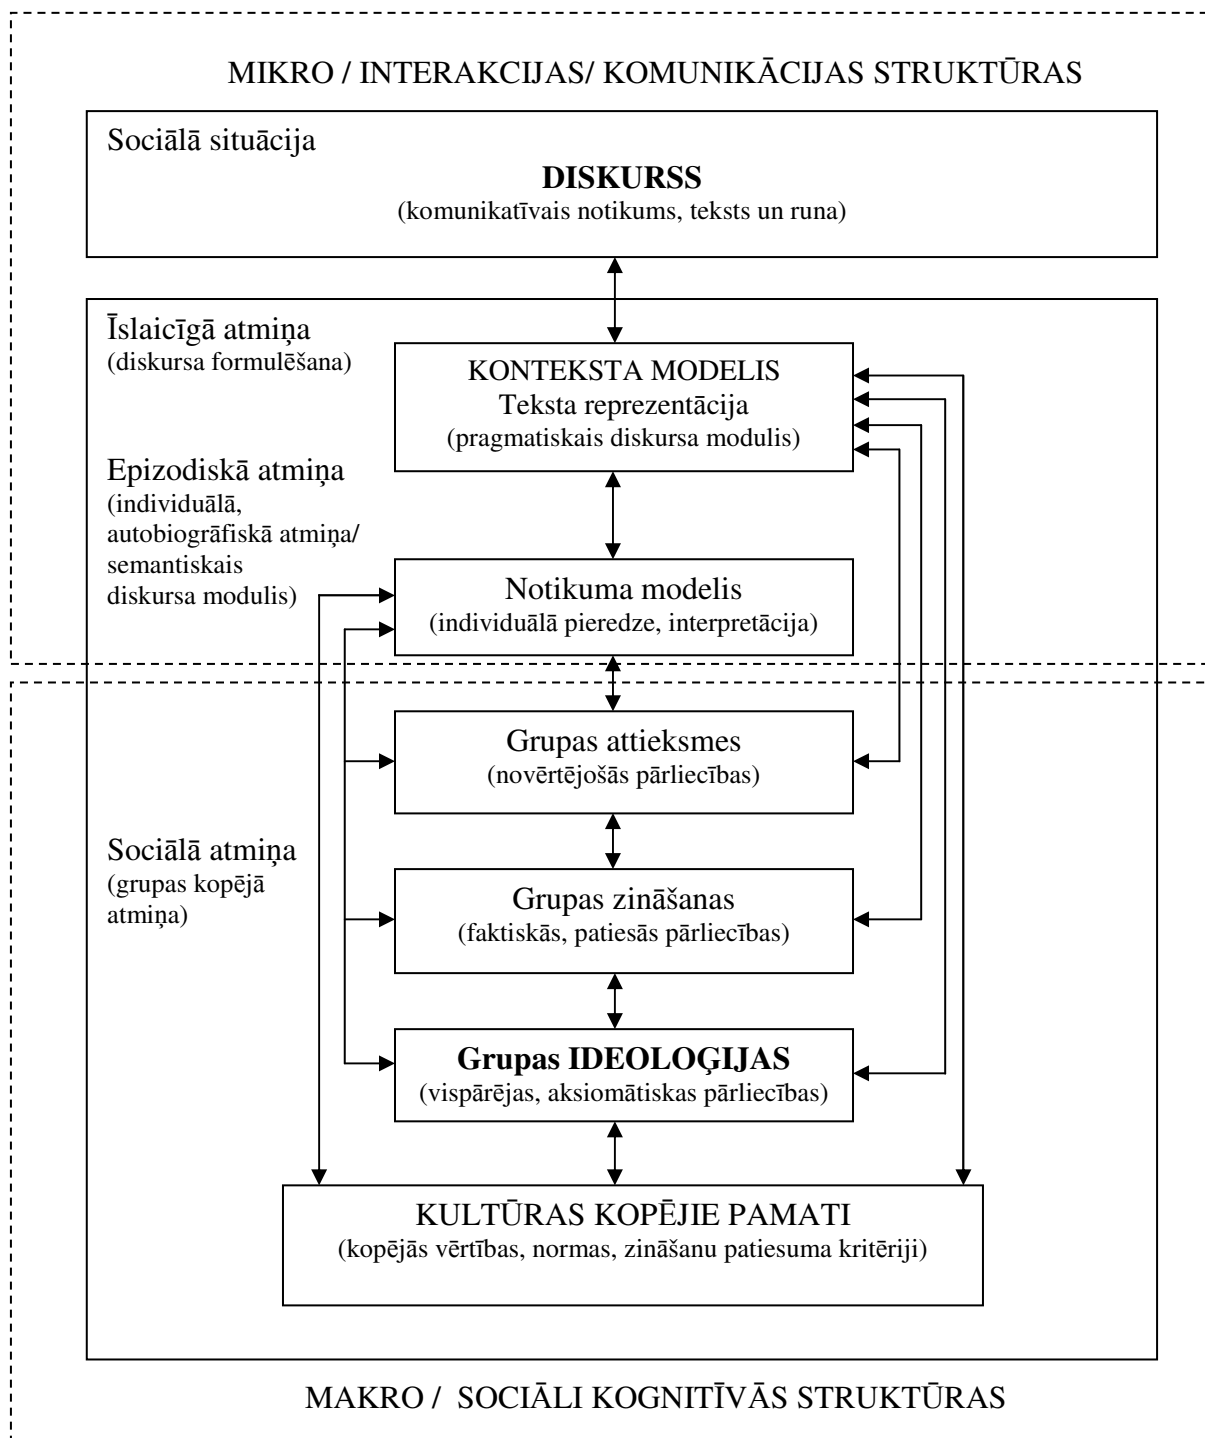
MIKRO / INTERAKCIJAS/ KOMUNIKĀCIJAS STRUKTŪRAS

Sociālā situācija

**DISKURSS**
(komunikatīvais notikums, teksts un runa)

Īslaicīgā atmiņa
(diskursa formulēšana)

KONTEKSTA MODELIS
Teksta reprezentācija
(pragmatiskais diskursa modulis)

Epizodiskā atmiņa
(individuālā, autobiogrāfiskā atmiņa/ semantiskais diskursa modulis)

Notikuma modelis
(individuālā pieredze, interpretācija)

Grupas attieksmes
(novērtējošās pārliecības)

Sociālā atmiņa
(grupas kopējā atmiņa)

Grupas zināšanas
(faktiskās, patiesās pārliecības)

**Grupas IDEOLOĢIJAS**
(vispārējas, aksiomātiskas pārliecības)

KULTŪRAS KOPĒJIE PAMATI
(kopējās vērtības, normas, zināšanu patiesuma kritēriji)

MAKRO / SOCIĀLI KOGNITĪVĀS STRUKTŪRAS